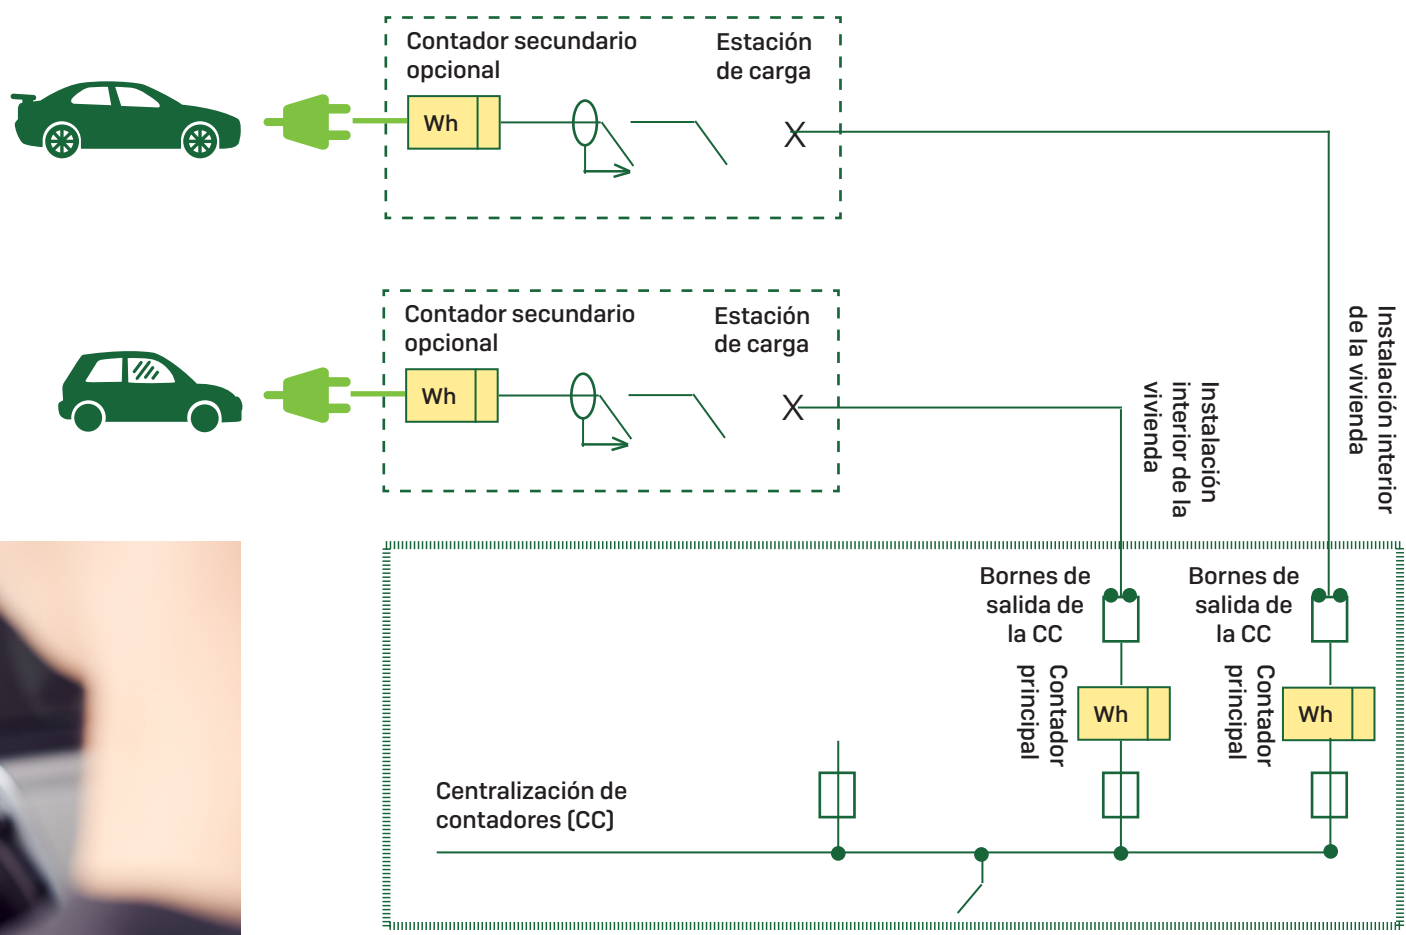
Contador secundario opcional

Estación de carga

Wh

Contador secundario opcional

Estación de carga

Wh

Instalación interior de la vivienda

Instalación interior de la vivienda

Bornes de salida de la CC

Bornes de salida de la CC

Contador principal

Wh

Contador principal

Wh

Centralización de contadores (CC)